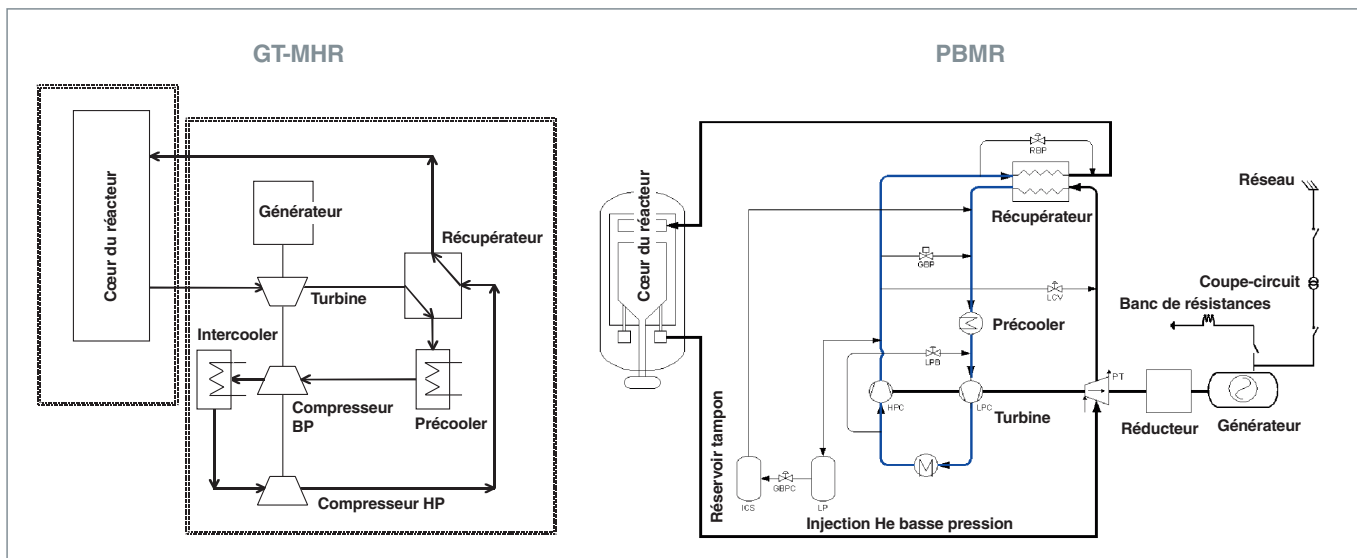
GT-MHR

Cœur du réacteur

Générateur

Récupérateur

Turbine

Intercooler

Compresseur BP

Précooler

Compresseur HP

PBMR

Réseau

RBP

Récupérateur

Cœur du réacteur

GBP

LCV

Coupe-circuit

Banc de résistances

Précooler

LPB

PT

HPC

LPC

Turbine

Réducteur

Générateur

Réservoir tampon

ICS

GBPC

LP

Injection He basse pression